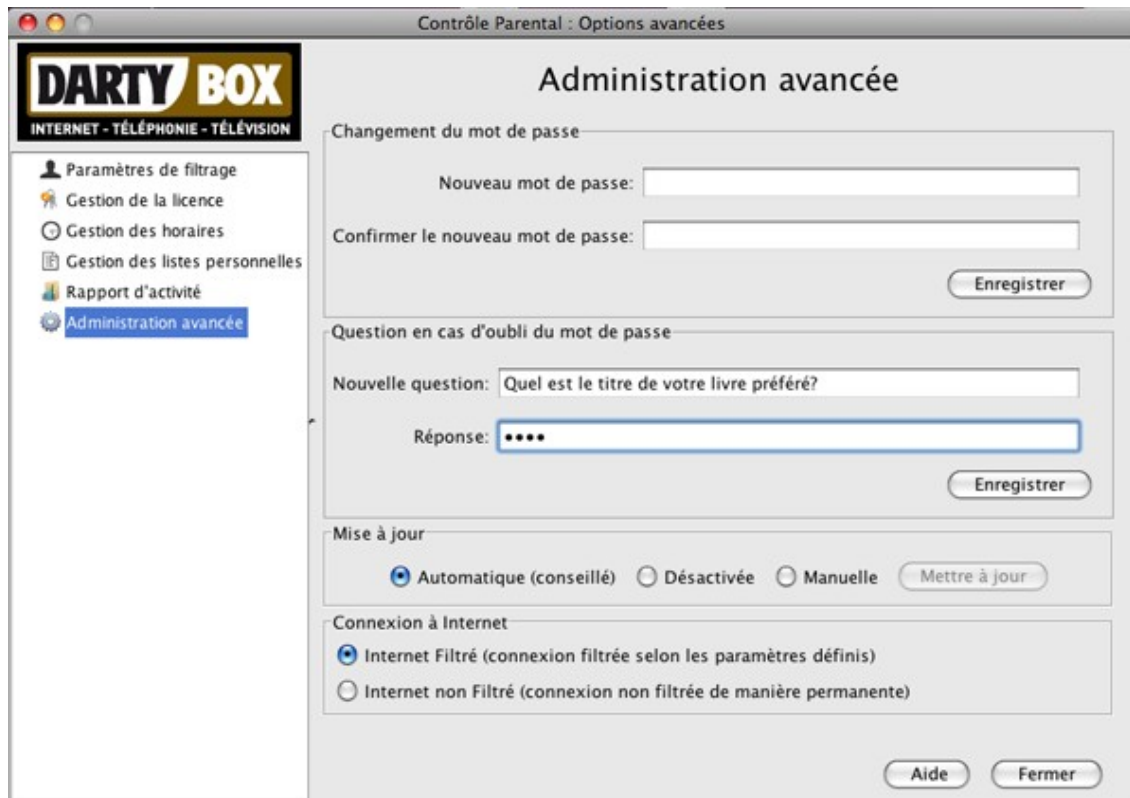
Contrôle Parental : Options avancées

DARTY BOX
INTERNET - TÉLÉPHONIE - TÉLÉVISION

Paramètres de filtrage
Gestion de la licence
Gestion des horaires
Gestion des listes personnelles
Rapport d'activité
Administration avancée

Administration avancée

Changement du mot de passe
Nouveau mot de passe:
Confirmer le nouveau mot de passe:
Enregistrer

Question en cas d'oubli du mot de passe
Nouvelle question: Quel est le titre de votre livre préféré?
Réponse: ••••
Enregistrer

Mise à jour
Automatique (conseillé) Désactivée Manuelle Mettre à jour

Connexion à Internet
Internet Filtré (connexion filtrée selon les paramètres définis)
Internet non Filtré (connexion non filtrée de manière permanente)

Aide Fermer